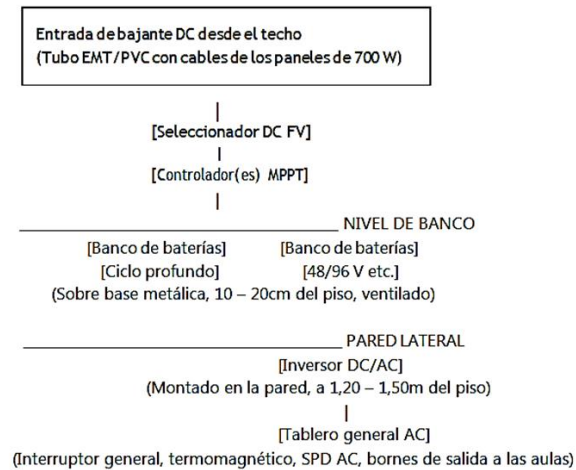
Entrada de bajante DC desde el techo
(Tubo EMT/PVC con cables de los paneles de 700 W)

|
[Seleccionador DC FV]
|
[Controlador(es) MPPT]
|

NIVEL DE BANCO

[Banco de baterías] [Banco de baterías]
[Ciclo profundo] [48/96 V etc.]
(Sobre base metálica, 10 – 20cm del piso, ventilado)

PARED LATERAL

[Inversor DC/AC]
(Montado en la pared, a 1,20 – 1,50m del piso)
|
[Tablero general AC]
(Interruptor general, termomagnético, SPD AC, bornes de salida a las aulas)